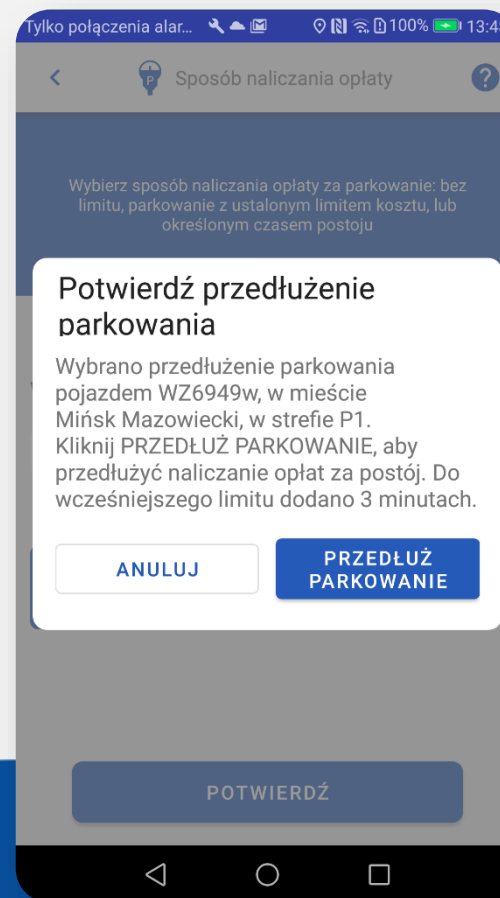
Tylko połączenia alar... 100% 13:4

Sposób naliczania opłaty

Wybierz sposób naliczania opłaty za parkowanie: bez limitu, parkowanie z ustalonym limitem kosztu, lub określonym czasem postoju

Potwierdź przedłużenie parkowania

Wybrano przedłużenie parkowania pojazdem WZ6949w, w mieście Mińsk Mazowiecki, w strefie P1. Kliknij PRZEDŁUŻ PARKOWANIE, aby przedłużyć naliczanie opłat za postój. Do wcześniejszego limitu dodano 3 minutach.

ANULUJ

PRZEDŁUŻ PARKOWANIE

POTWIERDŹ